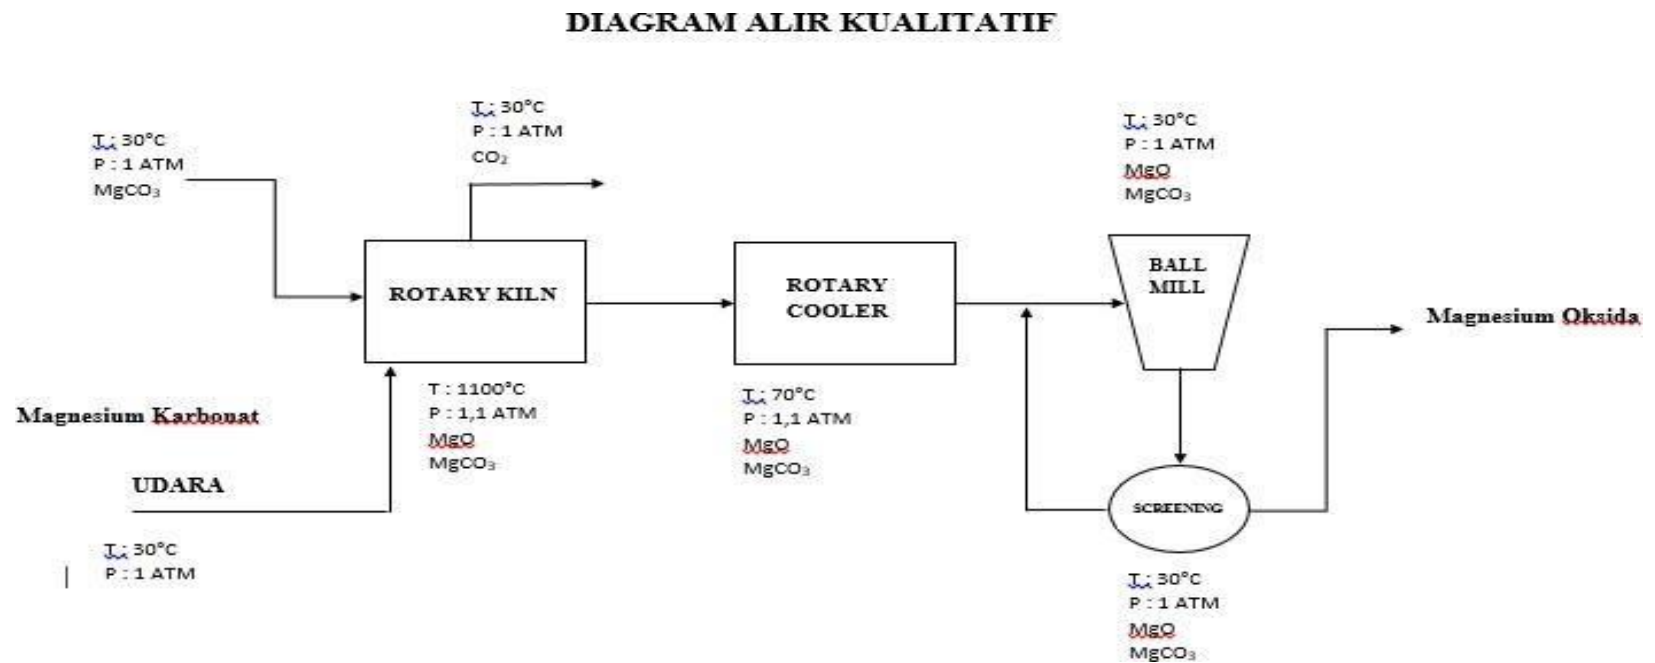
DIAGRAM ALIR KUALITATIF

T : 30°C
P : 1 ATM
$MgCO_3$

Magnesium Karbonat

UDARA

T : 30°C
P : 1 ATM

T : 30°C
P : 1 ATM
$CO_2$

ROTARY KILN

T : 1100°C
P : 1,1 ATM
MgO
$MgCO_3$

ROTARY COOLER

T : 70°C
P : 1,1 ATM
MgO
$MgCO_3$

T : 30°C
P : 1 ATM
MgO
$MgCO_3$

BALL MILL

SCREENING

T : 30°C
P : 1 ATM
MgO
$MgCO_3$

Magnesium Oksida